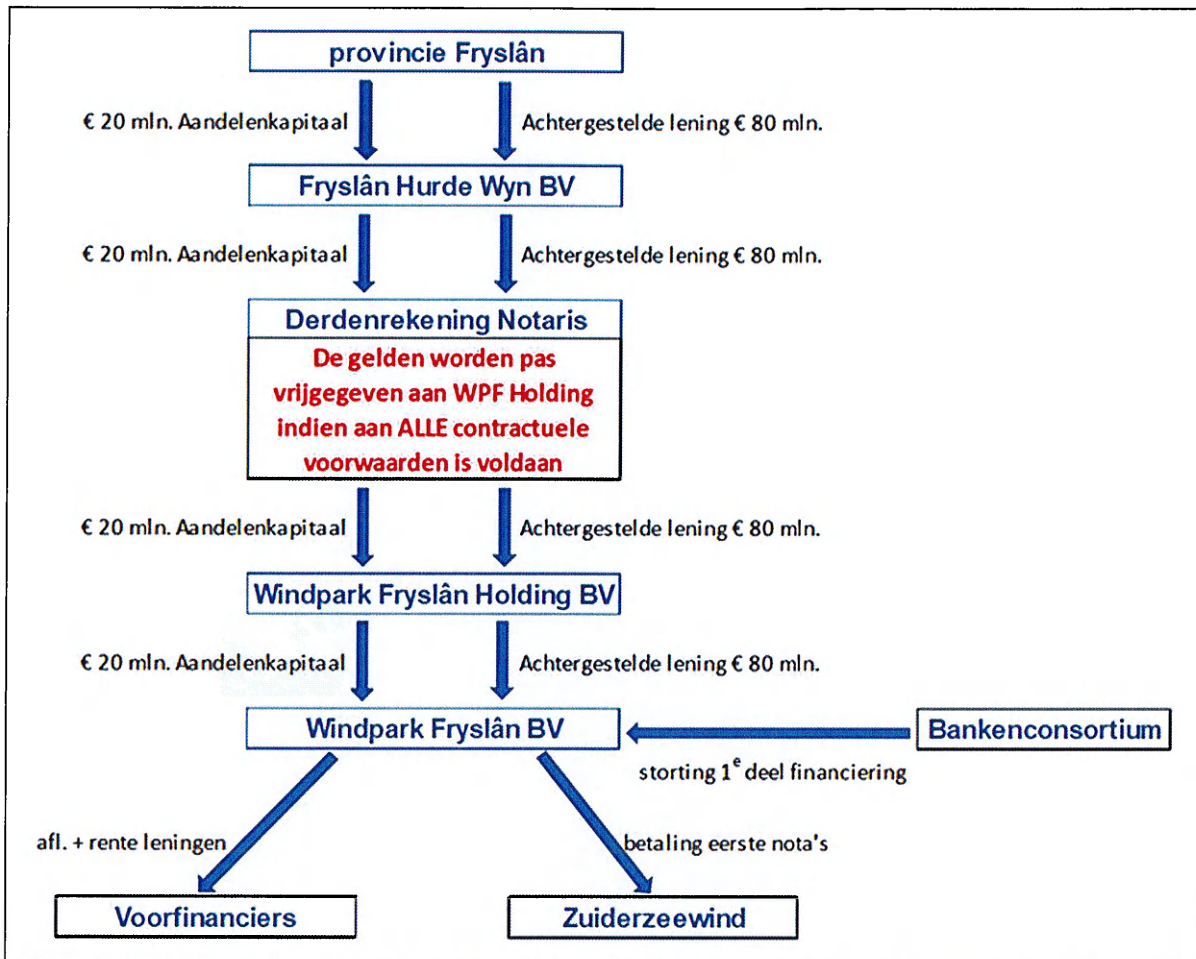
provincie Fryslân

€ 20 mln. Aandelenkapitaal

Achtergestelde lening € 80 mln.

Fryslân Hurde Wyn BV

€ 20 mln. Aandelenkapitaal

Achtergestelde lening € 80 mln.

Derdenrekening Notaris

De gelden worden pas vrijgegeven aan WPF Holding indien aan ALLE contractuele voorwaarden is voldaan

€ 20 mln. Aandelenkapitaal

Achtergestelde lening € 80 mln.

Windpark Fryslân Holding BV

€ 20 mln. Aandelenkapitaal

Achtergestelde lening € 80 mln.

Windpark Fryslân BV

Bankenconsortium

storting $1^e$ deel financiering

afl. + rente leningen

betaling eerste nota's

Voorfinanciers

Zuiderzeewind